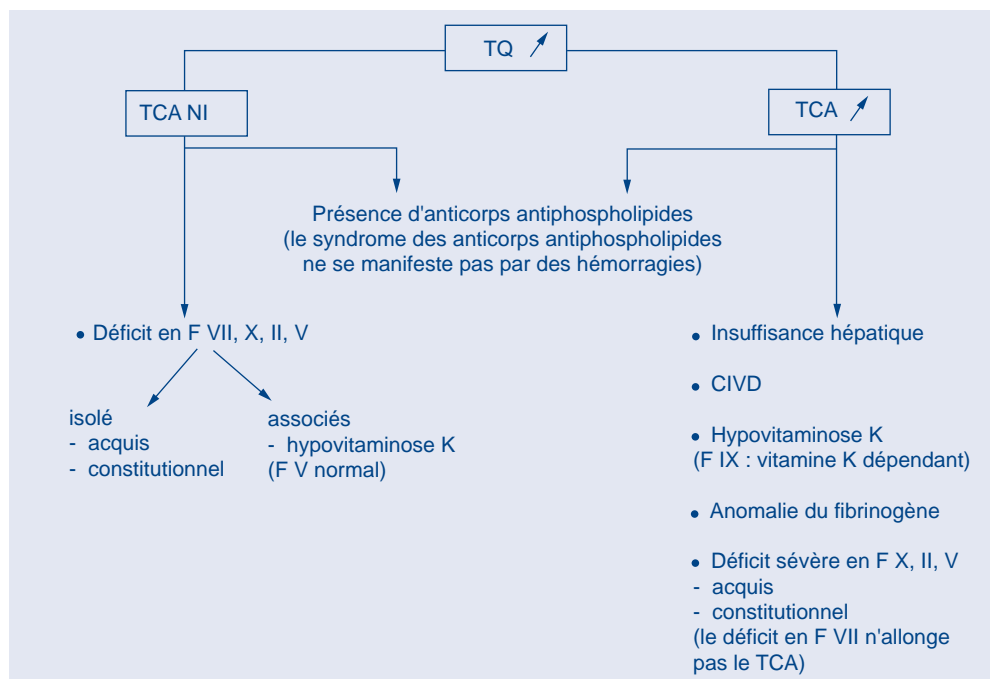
TQ ↗

TCA NI

TCA ↗

Présence d'anticorps antiphospholipides
(le syndrome des anticorps antiphospholipides
ne se manifeste pas par des hémorragies)

• Déficit en F VII, X, II, V

isolé
- acquis
- constitutionnel

associés
- hypovitaminose K
(F V normal)

• Insuffisance hépatique

• CIVD

• Hypovitaminose K
(F IX : vitamine K dépendant)

• Anomalie du fibrinogène

• Déficit sévère en F X, II, V
- acquis
- constitutionnel
(le déficit en F VII n'allonge pas le TCA)